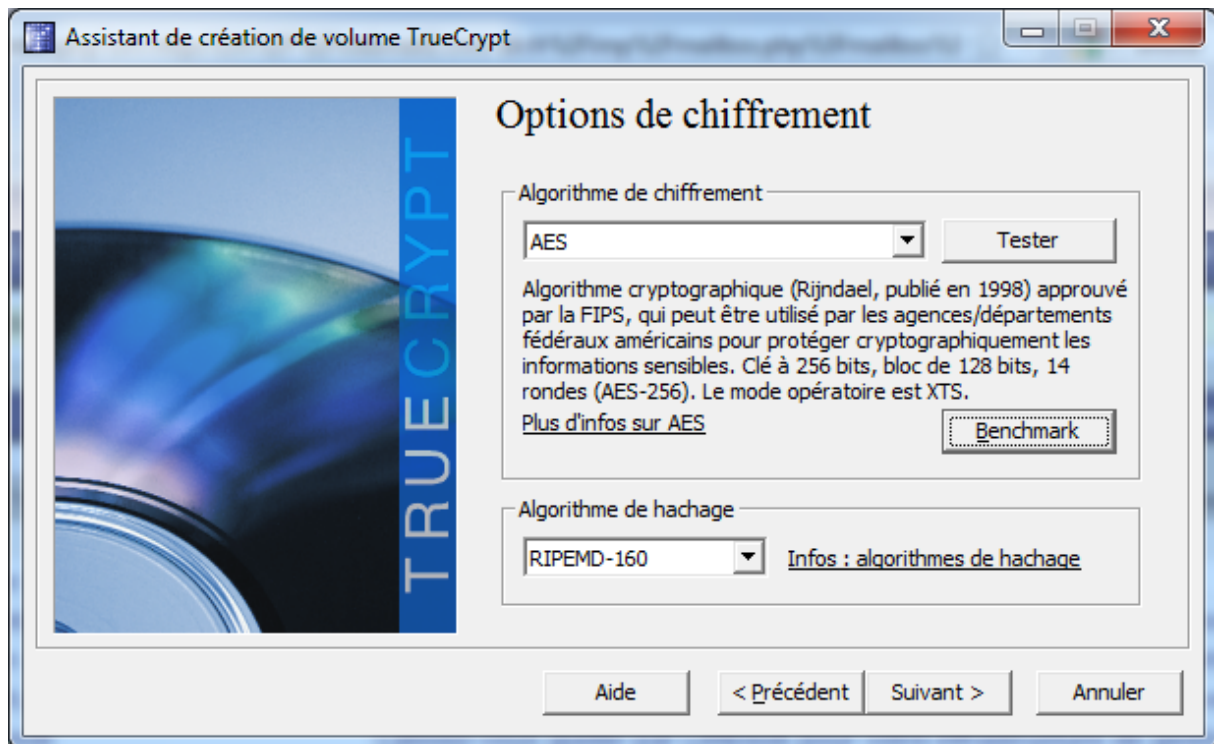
Assistant de création de volume TrueCrypt

TRUECRYPT

Options de chiffrement

Algorithme de chiffrement

AES

Tester

Algorithme cryptographique (Rijndael, publié en 1998) approuvé par la FIPS, qui peut être utilisé par les agences/départements fédéraux américains pour protéger cryptographiquement les informations sensibles. Clé à 256 bits, bloc de 128 bits, 14 rondes (AES-256). Le mode opératoire est XTS.

Plus d'infos sur AES

Benchmark

Algorithme de hachage

RIPEMD-160

Infos : algorithmes de hachage

Aide

< Précédent

Suivant >

Annuler